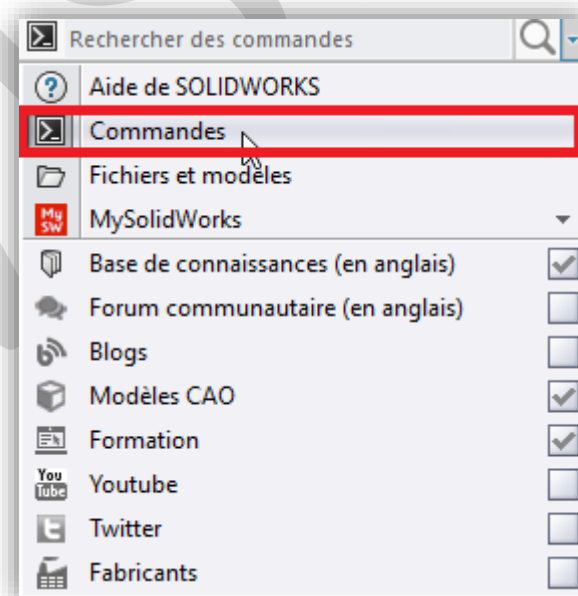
Rechercher des commandes

Aide de SOLIDWORKS

Commandes

Fichiers et modèles

My SW MySolidWorks

Base de connaissances (en anglais)

Forum communautaire (en anglais)

Blogs

Modèles CAO

Formation

You Tube Youtube

Twitter

Fabricants